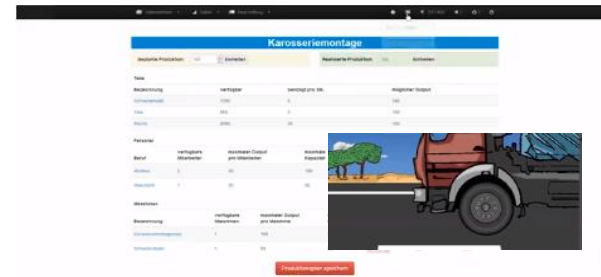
Karosseriemontage

Geplante Produktion: 100 Einheiten

Realisierte Produktion: 100 Einheiten

Teile

| Bezeichnung | Verfügbar | benötigt pro Stk. | Möglicher Output |
|---|---|---|---|
| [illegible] | 1000 | 5 | 100 |
| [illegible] | 800 | 2 | 100 |
| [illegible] | 2000 | 20 | 100 |

Personal

| Beruf | verfügbare Mitarbeiter | maximaler Output pro Mitarbeiter | maximale Kapazität |
|---|---|---|---|
| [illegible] | 2 | 50 | 100 |
| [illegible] | 1 | 50 | 50 |

Maschinen

| Bezeichnung | verfügbare Maschinen | maximaler Output pro Maschine |
|---|---|---|
| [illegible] | 1 | 100 |
| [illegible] | 1 | 50 |

Produktionsplan speichern